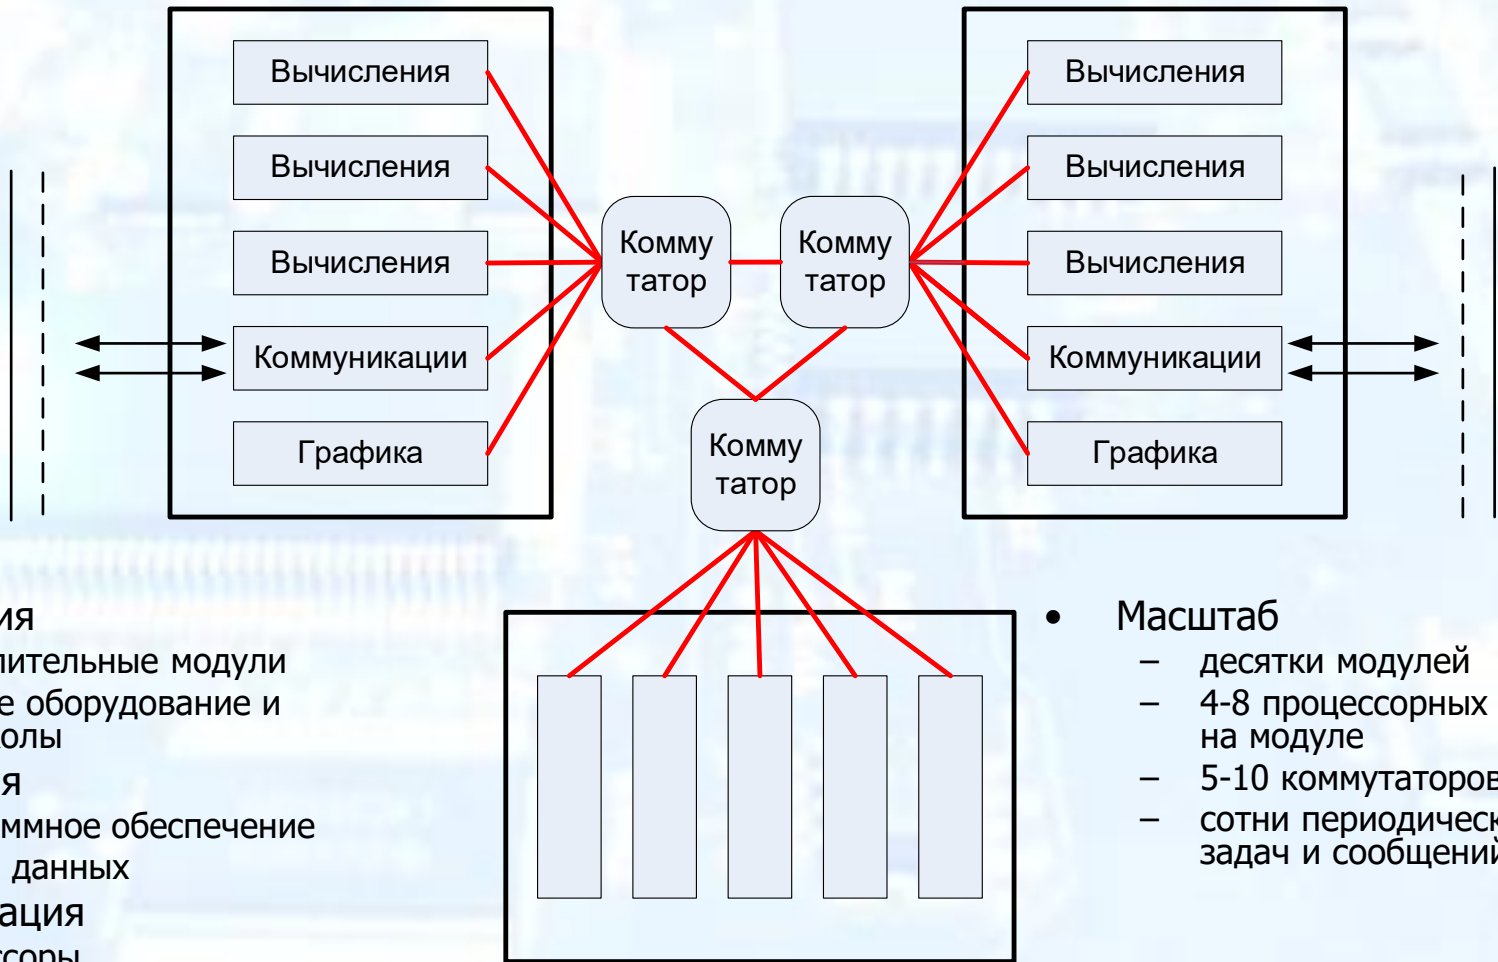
Вычисления
Вычисления
Вычисления
Коммуникации
Графика

Комму татор

Комму татор

Вычисления
Вычисления
Вычисления
Коммуникации
Графика

Комму татор

ия
лительные модули
е оборудование и олы
я
ммное обеспечение
данных
ация
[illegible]

• Масштаб
– десятки модулей
– 4-8 процессорных на модуле
– 5-10 коммутаторов
– сотни периодическ задач и сообщени